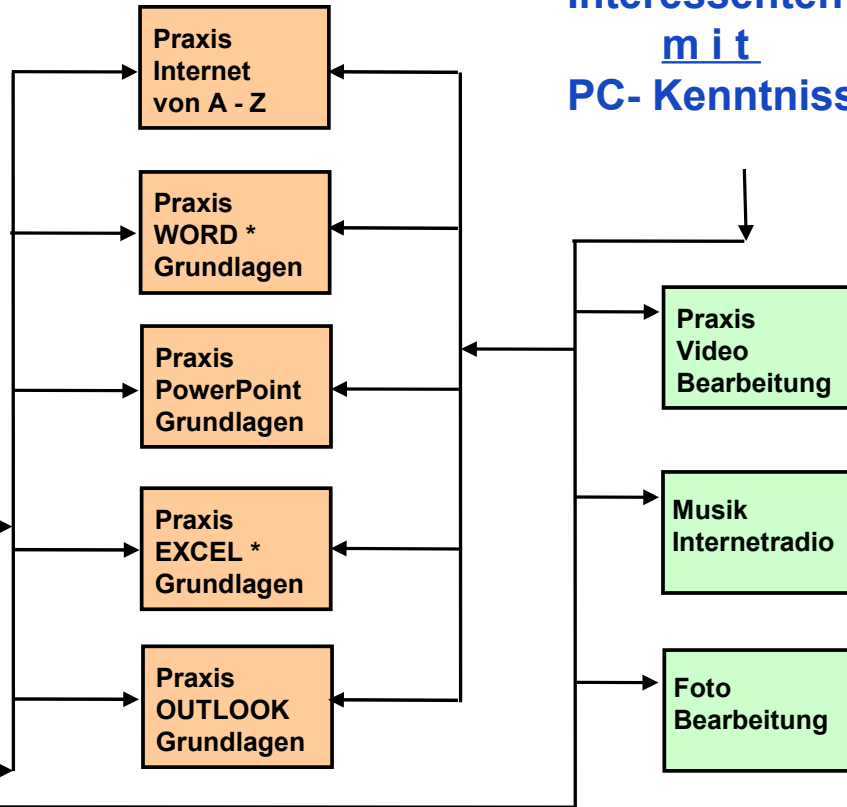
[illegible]

m i t

PC- Kenntniss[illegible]

Praxis Internet von A - Z

Praxis WORD * Grundlagen

Praxis PowerPoint Grundlagen

Praxis EXCEL * Grundlagen

Praxis OUTLOOK Grundlagen

Praxis Video Bearbeitung

Musik Internetradio

Foto Bearbeitung